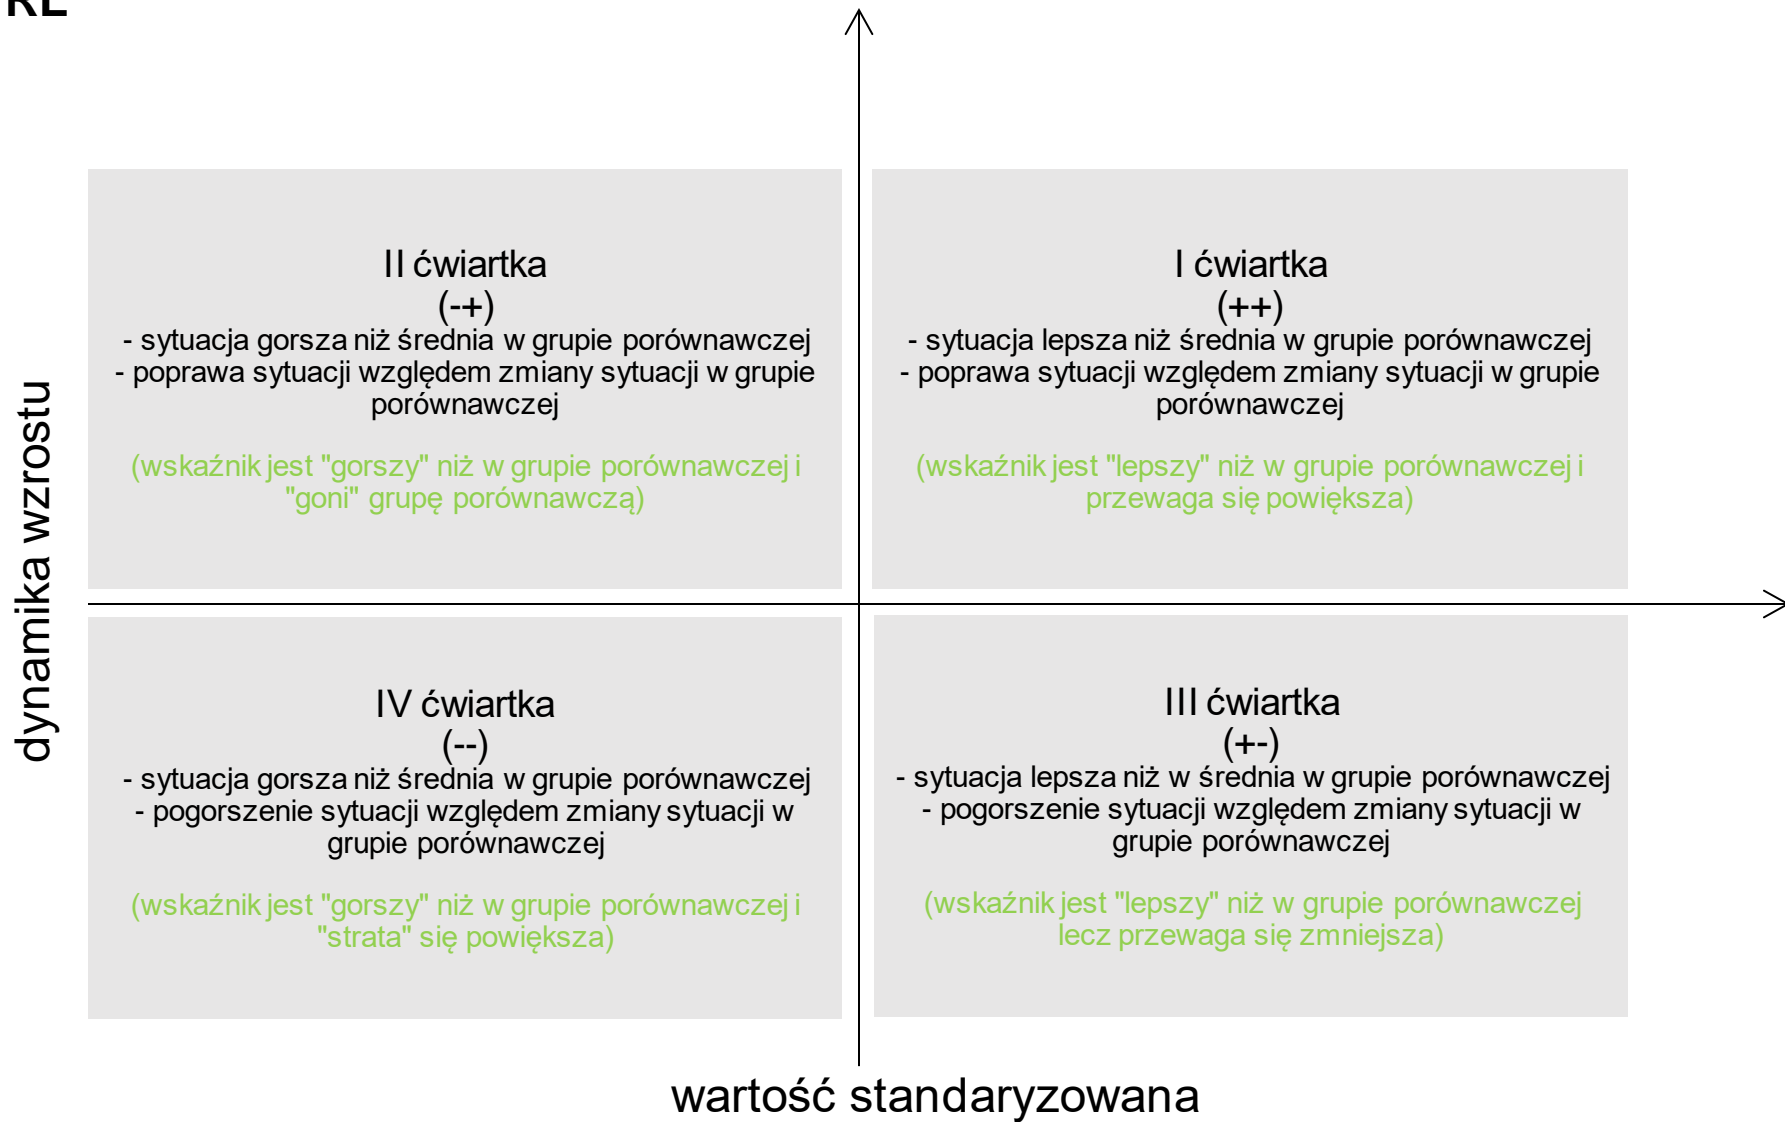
KL

dynamika wzrostu

II ćwiartka
(-+)
- sytuacja gorsza niż średnia w grupie porównawczej
- poprawa sytuacji względem zmiany sytuacji w grupie porównawczej

(wskaźnik jest "gorszy" niż w grupie porównawczej i "goni" grupę porównawczą)

I ćwiartka
(++)
- sytuacja lepsza niż średnia w grupie porównawczej
- poprawa sytuacji względem zmiany sytuacji w grupie porównawczej

(wskaźnik jest "lepszy" niż w grupie porównawczej i przewaga się powiększa)

IV ćwiartka
(--)
- sytuacja gorsza niż średnia w grupie porównawczej
- pogorszenie sytuacji względem zmiany sytuacji w grupie porównawczej

(wskaźnik jest "gorszy" niż w grupie porównawczej i "strata" się powiększa)

III ćwiartka
(+-)
- sytuacja lepsza niż w średnia w grupie porównawczej
- pogorszenie sytuacji względem zmiany sytuacji w grupie porównawczej

(wskaźnik jest "lepszy" niż w grupie porównawczej lecz przewaga się zmniejsza)

wartość standaryzowana